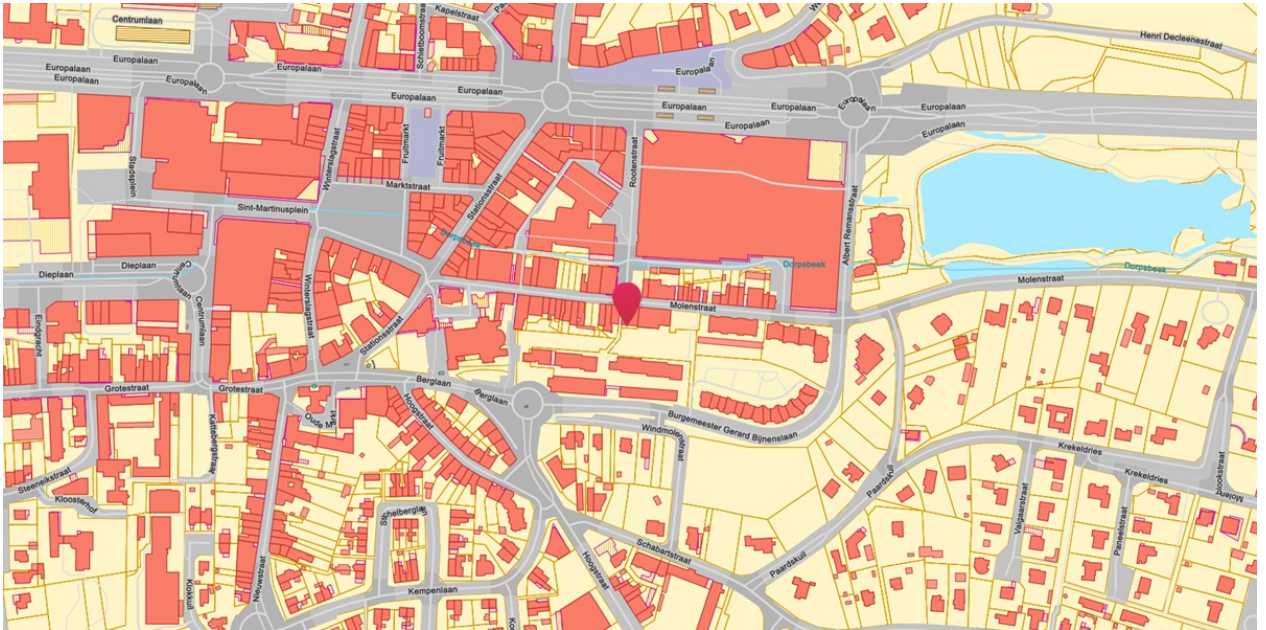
Centrumlaan
Kapelstraat
Schietboomstraat
Henri Decleenestraat
Europalaan
Europalaan
Europalaan
Europalaan
Europalaan
Europalaan
Europalaan
Europalaan
Europalaan
Europalaan
Europalaan
Europalaan
Europalaan
Stadsplein
Winkelstraat
Fruitmarkt
Fruitmarkt
Marktstraat
Stationsstraat
Roosenstraat
Sint-Martinusplein
Dorpsbeek
Albert Remansstraat
Dorpsbeek
Dorpsbeek
Dieplaan
Dieplaan
Centrumlaan
Centrumlaan
Winkelstraat
Stationsstraat
Molenstraat
Molenstraat
Eindgracht
Grotestraat
Grotestraat
Berglaan
Berglaan
Burgemeester Gerard Bijnenslaan
Oude M
Hoogstraat
Kattebergstraat
Windmolenstraat
Krekeldries
Krekeldries
Paardskuil
Steenakkerstraat
Kloosterhof
Valgaarstraat
Paneelstraat
Molenstraat
Stichelbergstraat
Schabartstraat
Hoogstraat
Nieuwestraat
Kempenlaan
Kookuil
Paardskuil